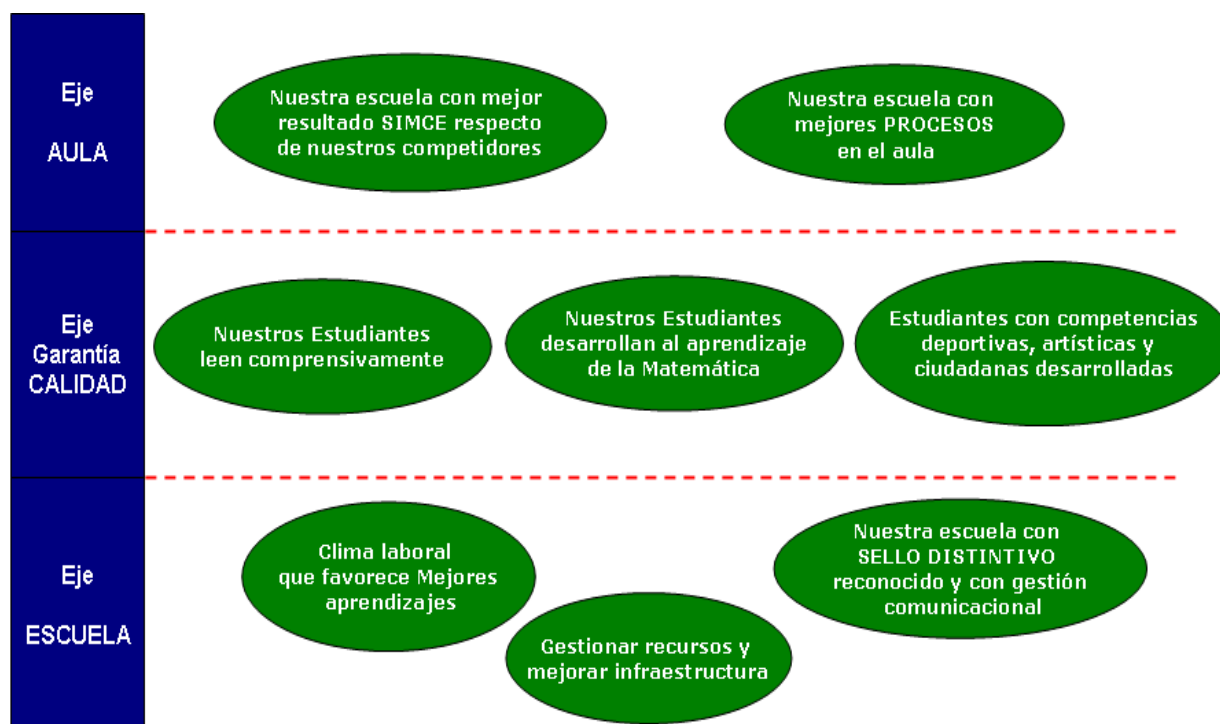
Eje

AULA

Nuestra escuela con mejor resultado SIMCE respecto de nuestros competidores

Nuestra escuela con mejores PROCESOS en el aula

Eje
Garantía
CALIDAD

Nuestros Estudiantes leen comprensivamente

Nuestros Estudiantes desarrollan al aprendizaje de la Matemática

Estudiantes con competencias deportivas, artísticas y ciudadanas desarrolladas

Eje

ESCUELA

Clima laboral que favorece Mejores aprendizajes

Nuestra escuela con SELLO DISTINTIVO reconocido y con gestión comunicacional

Gestionar recursos y mejorar infraestructura